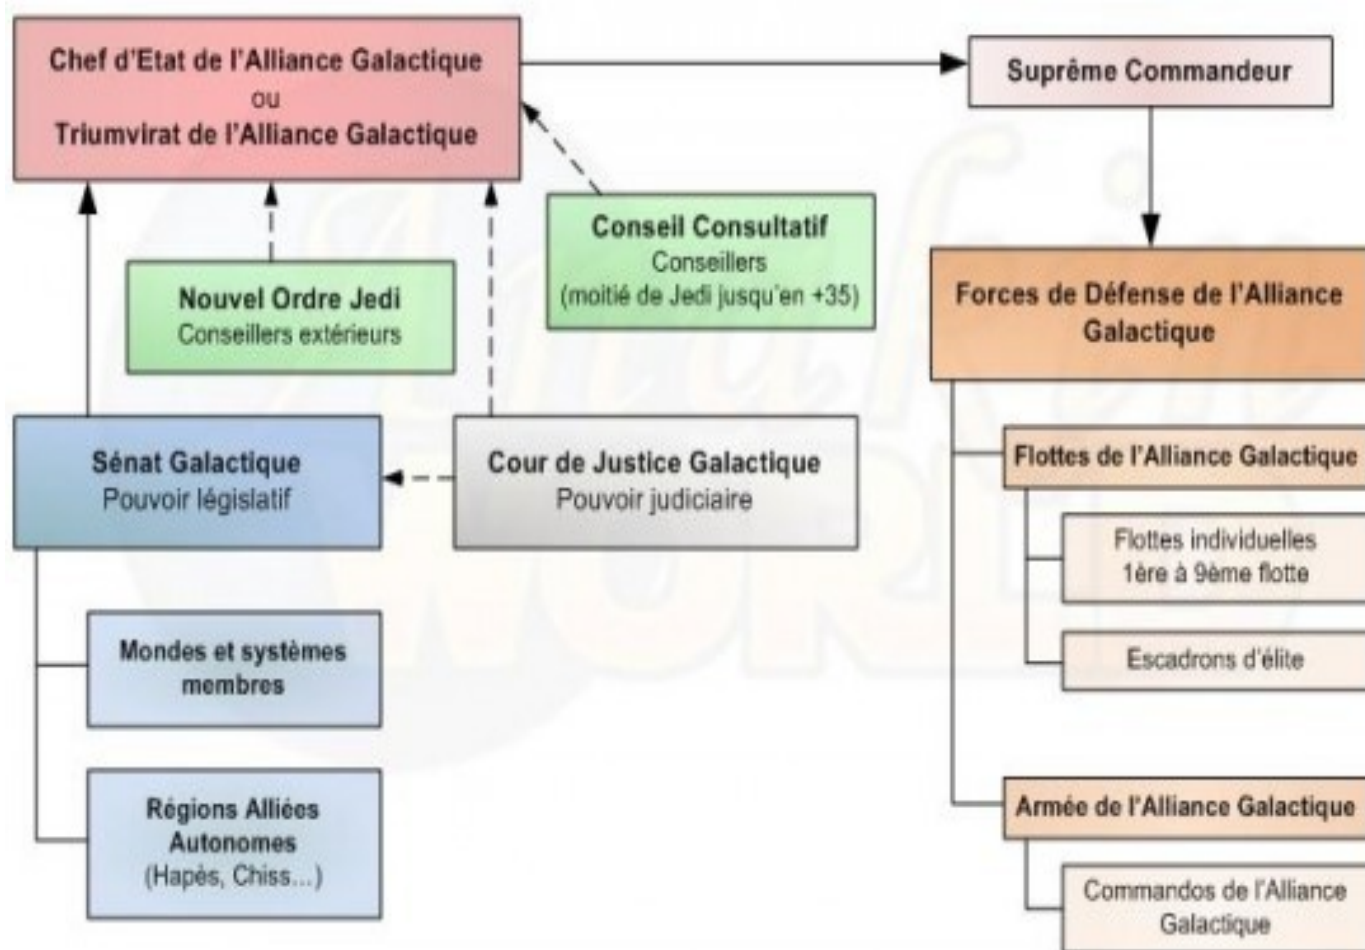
Chef d'Etat de l'Alliance Galactique
ou
Triumvirat de l'Alliance Galactique

Suprême Commandeur

Conseil Consultatif
Conseillers
(moitié de Jedi jusqu'en +35)

Nouvel Ordre Jedi
Conseillers extérieurs

Forces de Défense de l'Alliance Galactique

Sénat Galactique
Pouvoir législatif

Cour de Justice Galactique
Pouvoir judiciaire

Flottes de l'Alliance Galactique

Flottes individuelles
1ère à 9ème flotte

Escadrons d'élite

Mondes et systèmes membres

Régions Alliées Autonomes
(Hapès, Chiss...)

Armée de l'Alliance Galactique

Commandos de l'Alliance Galactique